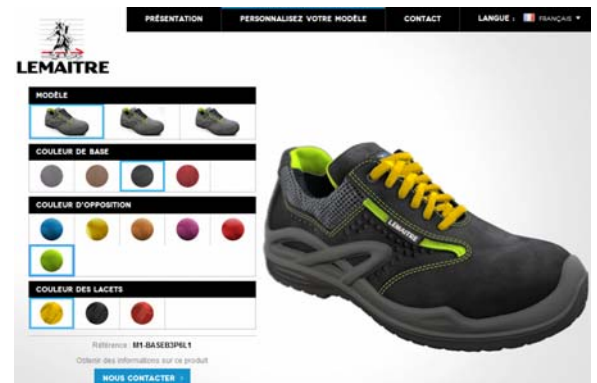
LEMAITRE

PRÉSENTATION | PERSONNALISEZ VOTRE MODÈLE | CONTACT | LANGUE : FRANÇAIS

MODÈLE

COULEUR DE BASE

COULEUR D'OPPOSITION

COULEUR DES LACETS

Référence M1-BASEB3P6L1

Obtenir des informations sur ce produit

NOUS CONTACTER

LEMAITRE